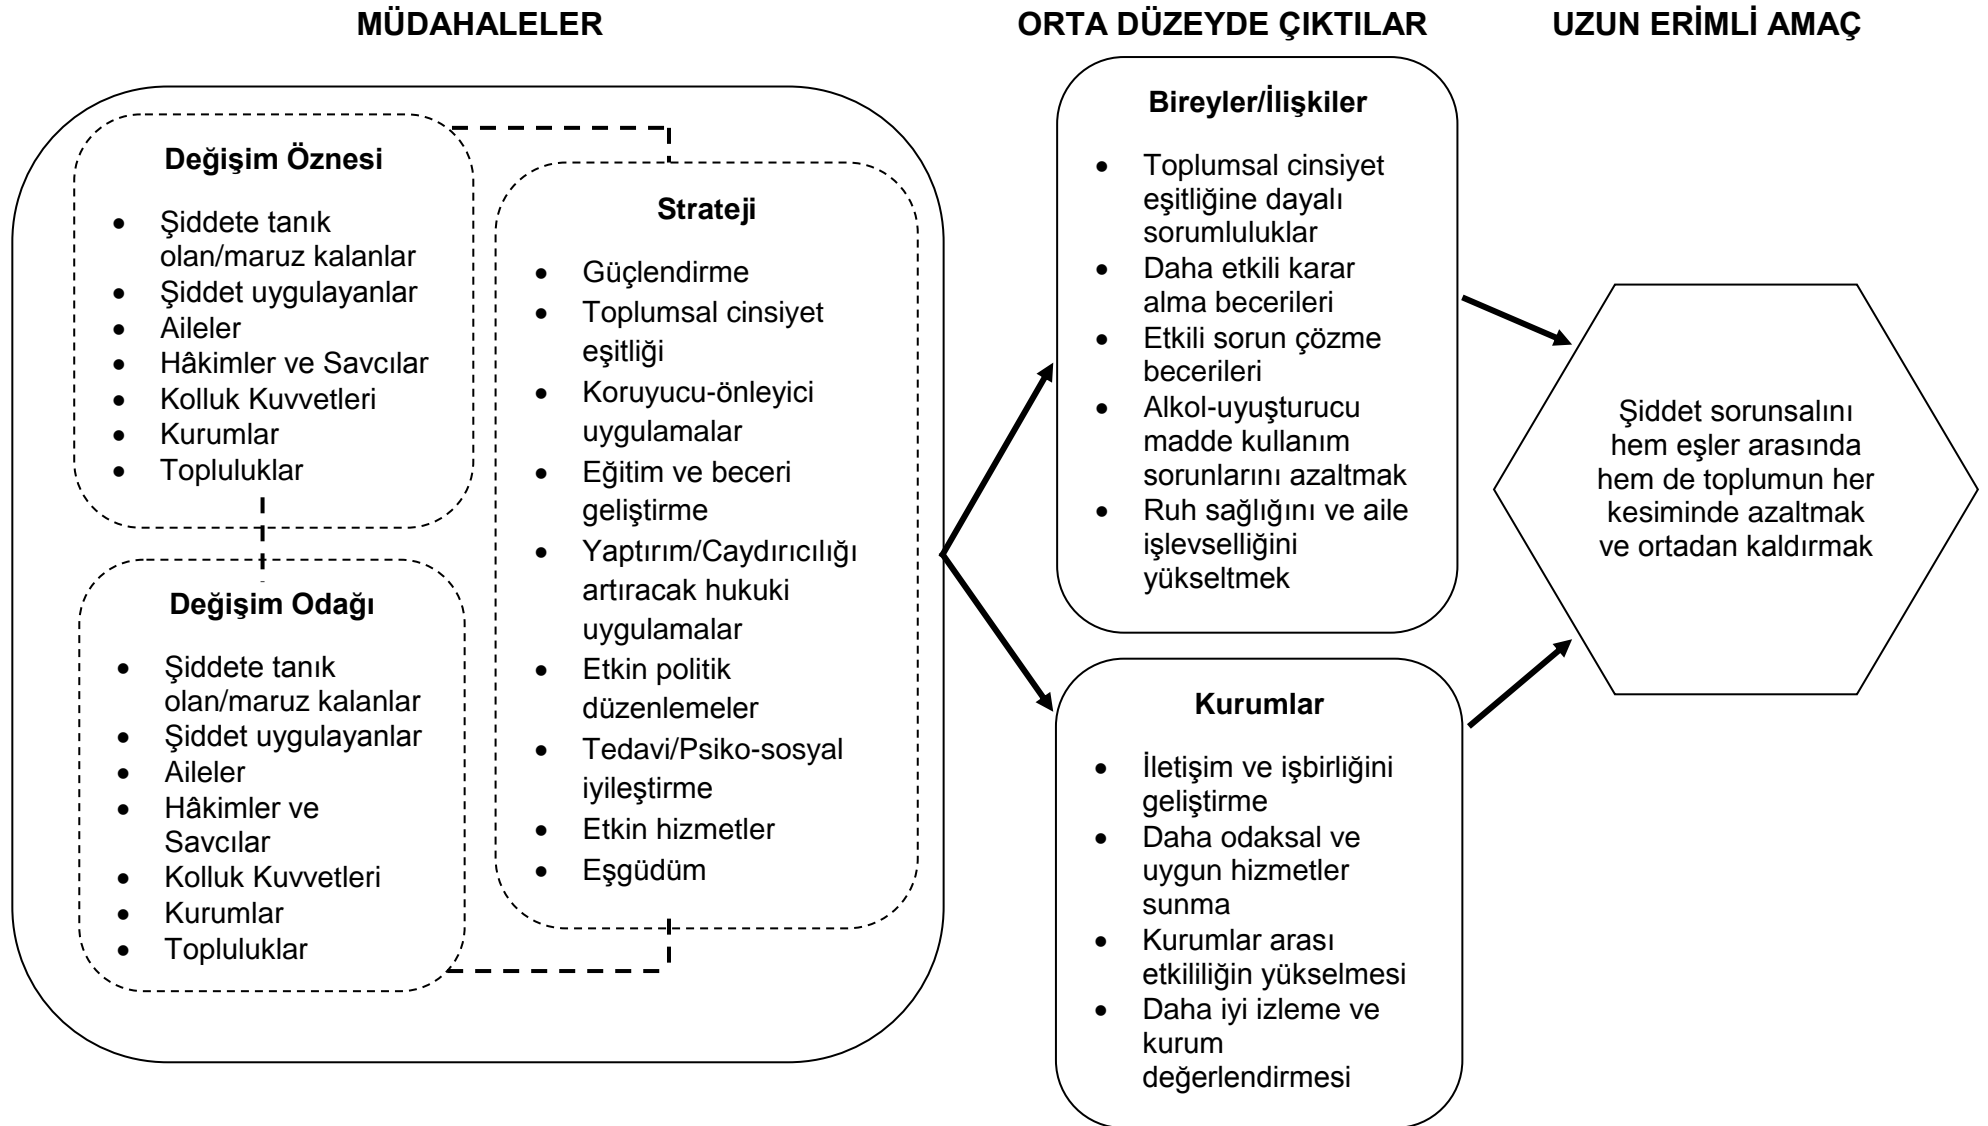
MÜDAHALELER

ORTA DÜZEYDE ÇIKTILAR

UZUN ERİMLİ AMAÇ

Değişim Öznesi

- Şiddete tanık olan/maruz kalanlar
- Şiddet uygulayanlar
- Aileler
- Hâkimler ve Savcılar
- Kolluk Kuvvetleri
- Kurumlar
- Topluluklar

Değişim Odağı

- Şiddete tanık olan/maruz kalanlar
- Şiddet uygulayanlar
- Aileler
- Hâkimler ve Savcılar
- Kolluk Kuvvetleri
- Kurumlar
- Topluluklar

Strateji

- Güçlendirme
- Toplumsal cinsiyet eşitliği
- Koruyucu-önleyici uygulamalar
- Eğitim ve beceri geliştirme
- Yaptırım/Caydırıcılığı artıracak hukuki uygulamalar
- Etkin politik düzenlemeler
- Tedavi/Psiko-sosyal iyileştirme
- Etkin hizmetler
- Eşgüdüm

Bireyler/İlişkiler

- Toplumsal cinsiyet eşitliğine dayalı sorumluluklar
- Daha etkili karar alma becerileri
- Etkili sorun çözme becerileri
- Alkol-uyuşturucu madde kullanım sorunlarını azaltmak
- Ruh sağlığını ve aile işlevselliğini yükseltmek

Kurumlar

- İletişim ve işbirliğini geliştirme
- Daha odaksal ve uygun hizmetler sunma
- Kurumlar arası etkililiğin yükselmesi
- Daha iyi izleme ve kurum değerlendirmesi

Şiddet sorunsalını hem eşler arasında hem de toplumun her kesiminde azaltmak ve ortadan kaldırmak